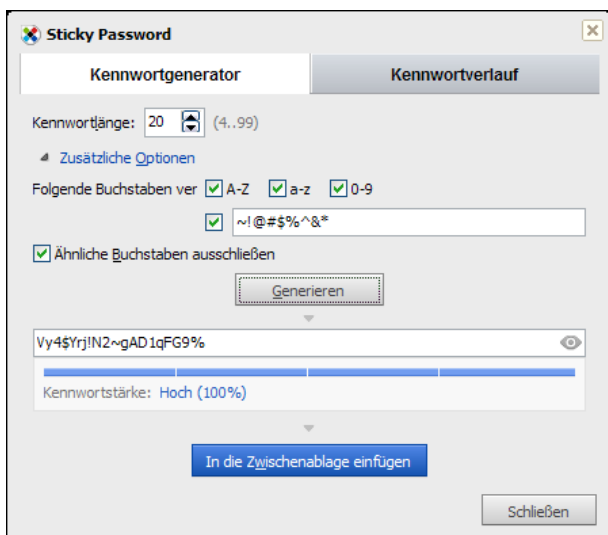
Sticky Password

Kennwortgenerator

Kennwortverlauf

Kennwortlänge: 20 (4..99)

Zusätzliche Optionen

Folgende Buchstaben ver A-Z a-z 0-9

~!@#$%^&*

Ähnliche Buchstaben ausschließen

Generieren

Vy4$Yrj!N2~gAD1qFG9%

Kennwortstärke: Hoch (100%)

In die Zwischenablage einfügen

Schließen